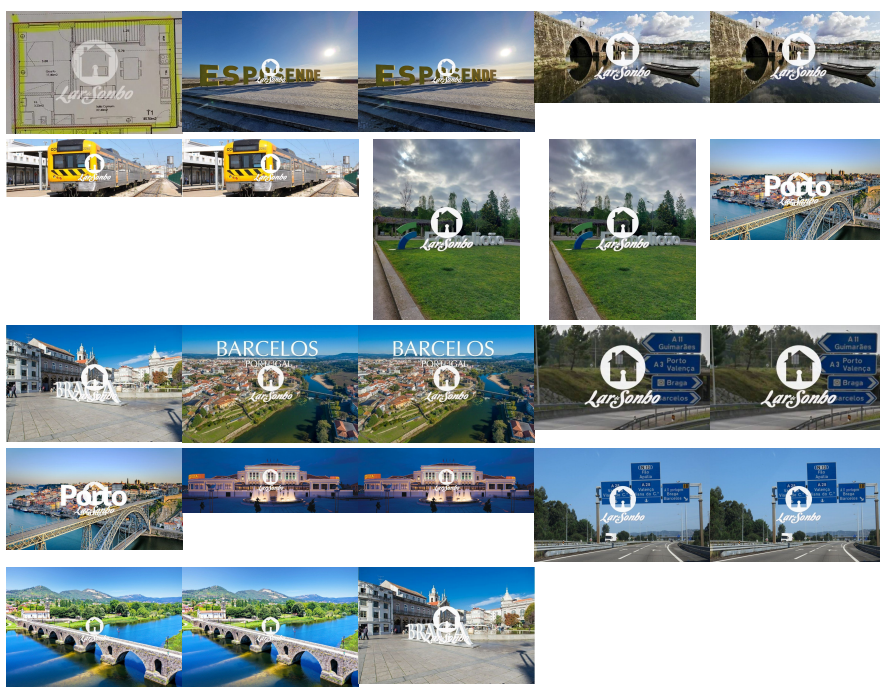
LarSonho

T1

ESPOSENDE LarSonho

ESPOSENDE LarSonho

LarSonho

LarSonho

LarSonho

LarSonho

LarSonho

LarSonho

Porto LarSonho

BRAGA LarSonho

BARCELOS PORTUGAL LarSonho

BARCELOS PORTUGAL LarSonho

A11 Gulmarães
A3 Porto Valença
Braga
Barcelos
LarSonho

A11 Gulmarães
A3 Porto Valença
Braga
Barcelos
LarSonho

Porto LarSonho

LarSonho

LarSonho

LarSonho

LarSonho

LarSonho

LarSonho

BRAGA LarSonho